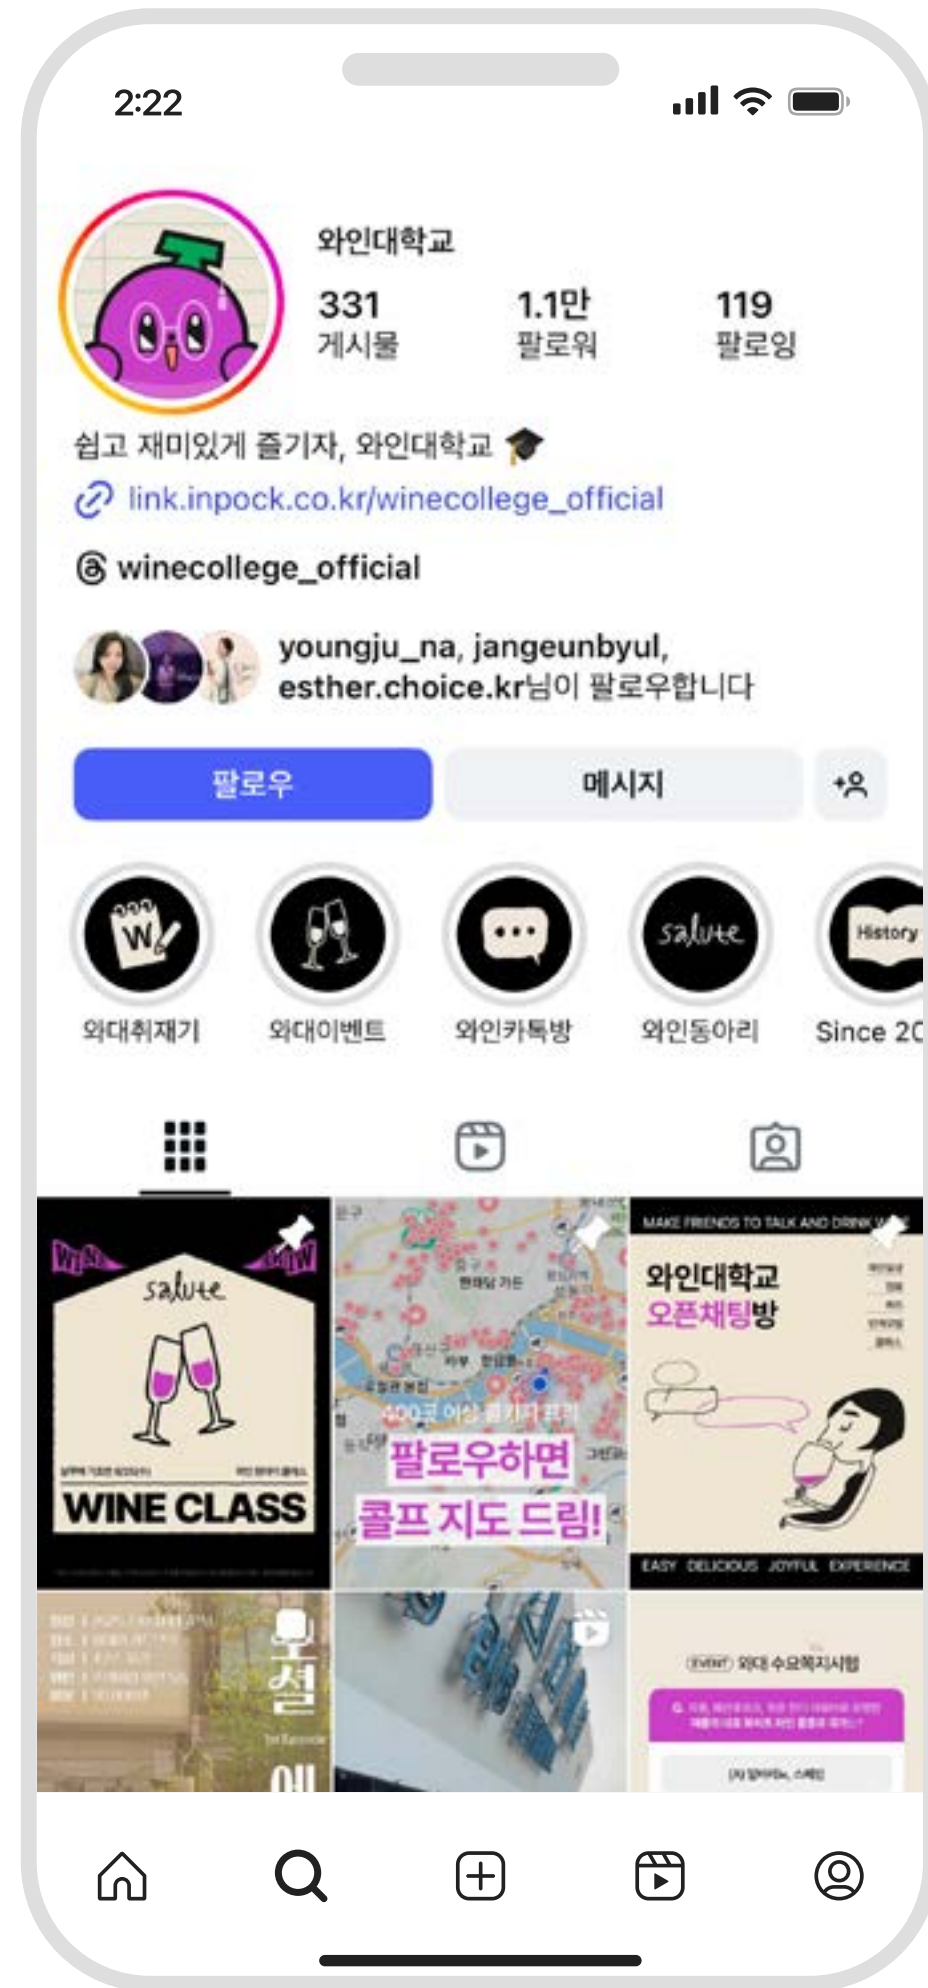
2:22

와인대학교

331
게시물

1.1만
팔로워

119
팔로잉

쉽고 재미있게 즐기자, 와인대학교 🎓

link.inpock.co.kr/winecollege_official

winecollege_official

youngju_na, jangeunbyul, esther.choice.kr님이 팔로우합니다

팔로우

메시지

와대취재기

와대이벤트

와인카톡방

와인동아리

Since 20

salute

WINE CLASS

팔로우하면
콜프 지도 드림!

MAKE FRIENDS TO TALK AND DRINK WINE

와인대학교
오픈채팅방

EASY DELICIOUS JOYFUL EXPERIENCE

EVENT 와대 수요목지시험

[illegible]